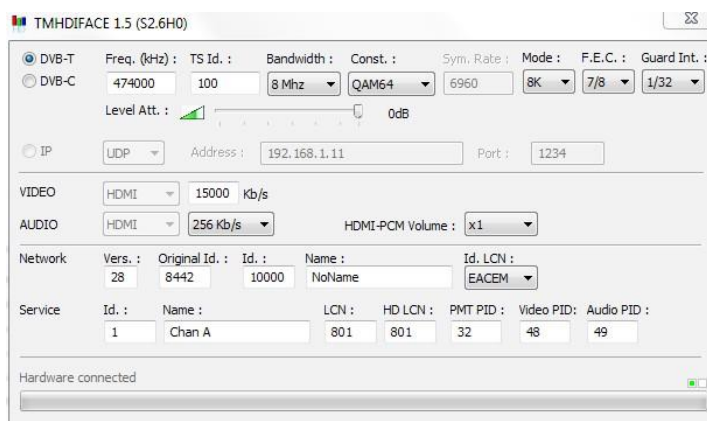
TMHDIFACE 1.5 (S2.6H0)

DVB-T
DVB-C

Freq. (kHz) : 474000
TS Id. : 100
Bandwidth : 8 Mhz
Const. : QAM64
Sym. Rate : 6960
Mode : 8K
F.E.C. : 7/8
Guard Int. : 1/32

Level Att. : 0dB

IP UDP Address : 192.168.1.11 Port : 1234

VIDEO HDMI 15000 Kb/s
AUDIO HDMI 256 Kb/s HDMI-PCM Volume : x1

Network Vers. : 28 Original Id. : 8442 Id. : 10000 Name : NoName Id. LCN : EACEM

Service Id. : 1 Name : Chan A LCN : 801 HD LCN : 801 PMT PID : 32 Video PID: 48 Audio PID : 49

Hardware connected